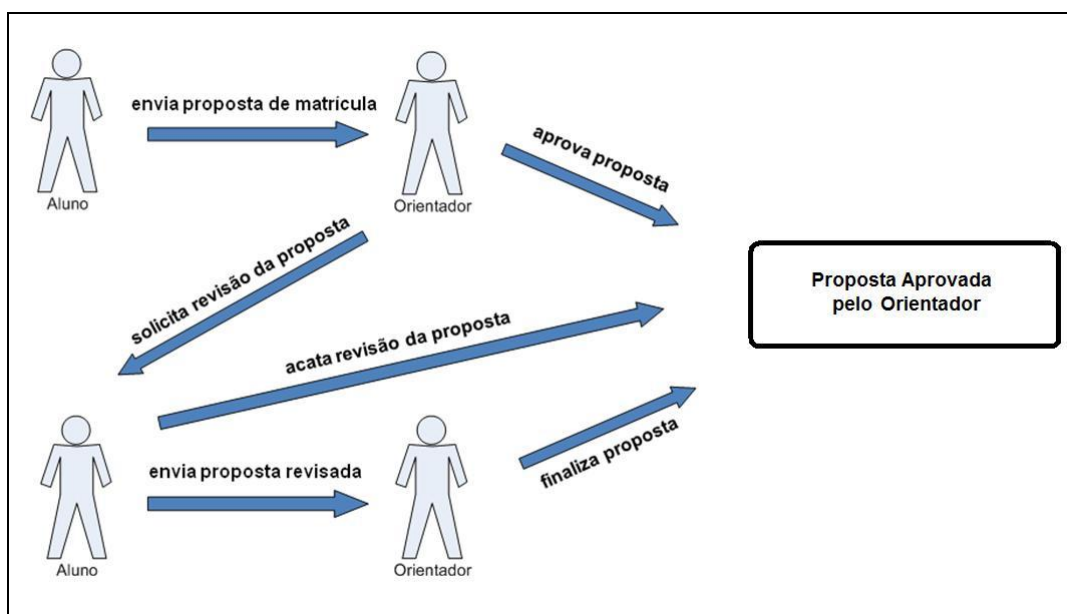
envia proposta de matrícula

Aluno

Orientador

aprova proposta

solicita revisão da proposta

Proposta Aprovada pelo Orientador

acata revisão da proposta

envia proposta revisada

finaliza proposta

Aluno

Orientador